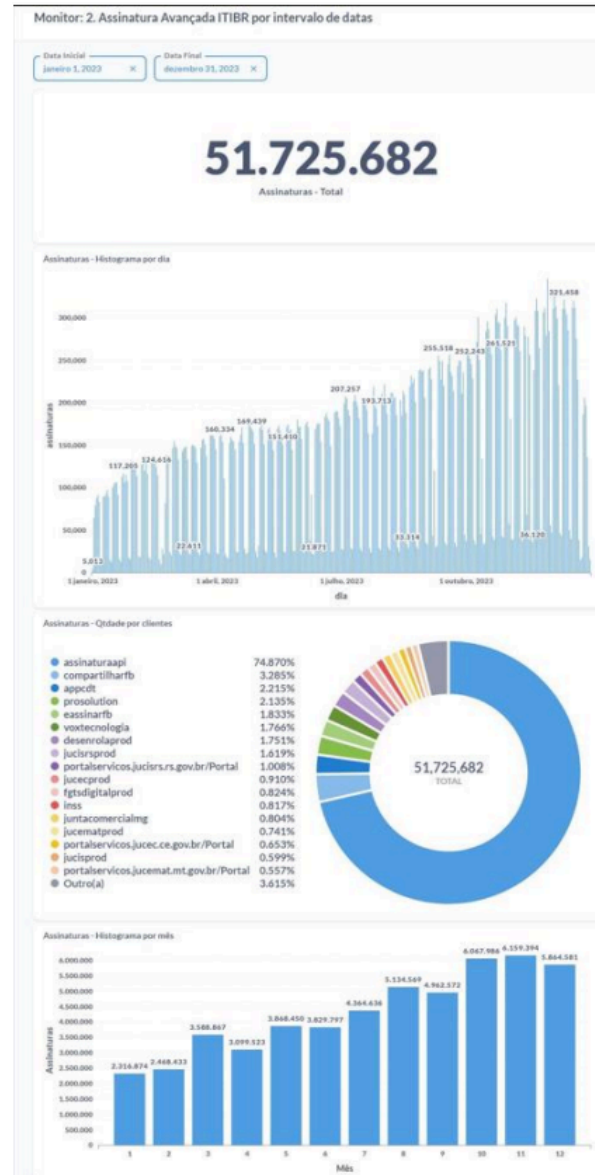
Monitor: 2. Assinatura Avançada ITIBR por intervalo de datas

Data Inicial
janeiro 1, 2023 ×

Data Final
dezembro 31, 2023 ×

51.725.682
Assinaturas - Total

Assinaturas - Histograma por dia

300,000
250,000
200,000
150,000
100,000
50,000
0

assinaturas

5,013
117,205
124,616
22,611
160,334
169,439
151,410
21,871
207,257
193,713
33,314
255,518
252,343
261,521
321,458
36,120

1 janeiro, 2023
1 abril, 2023
1 julho, 2023
1 outubro, 2023
dia

Assinaturas - Qtdade por clientes

| | |
|---|---|
| assinaturaapi | 74.870% |
| compartilharfb | 3.285% |
| appcdt | 2.215% |
| prosolution | 2.135% |
| eassinarfb | 1.833% |
| voxtecnologia | 1.766% |
| desenrolaprod | 1.751% |
| jucisrsprod | 1.619% |
| portalservicos.jucisrs.rs.gov.br/Portal | 1.008% |
| jucecprod | 0.910% |
| fgtsdigitalprod | 0.824% |
| inss | 0.817% |
| juntacomercialmg | 0.804% |
| jucematprod | 0.741% |
| portalservicos.jucec.ce.gov.br/Portal | 0.653% |
| jucisprod | 0.599% |
| portalservicos.jucemat.mt.gov.br/Portal | 0.557% |
| Outro(a) | 3.615% |

51,725,682
TOTAL

Assinaturas - Histograma por mês

6.000.000
5.500.000
5.000.000
4.500.000
4.000.000
3.500.000
3.000.000
2.500.000
2.000.000
1.500.000
1.000.000
500.000
0

Assinaturas

2.316.874
2.468.433
3.588.867
3.099.523
3.868.450
3.829.797
4.364.636
5.134.569
4.962.572
6.067.986
6.159.394
5.864.581

1 2 3 4 5 6 7 8 9 10 11 12
Mês